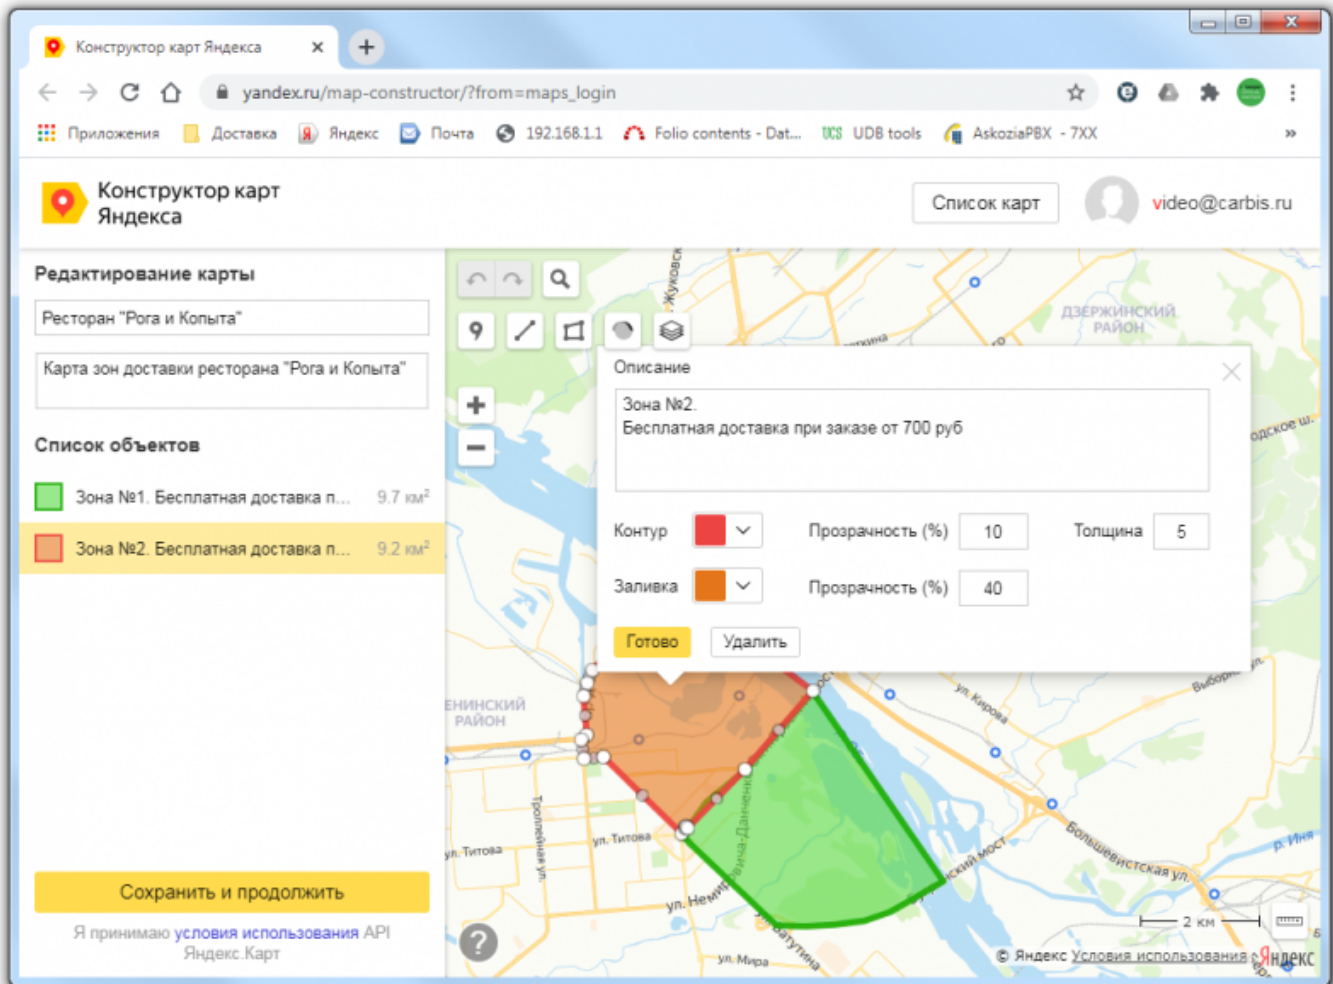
Конструктор карт Яндекса

yandex.ru/map-constructor/?from=maps_login

Приложения Доставка Яндекс Почта 192.168.1.1 Folio contents - Dat... UDB tools AskoziaPBX - 7XX

Конструктор карт Яндекса

Список карт

video@carbis.ru

Редактирование карты

Ресторан "Рога и Копыта"

Карта зон доставки ресторана "Рога и Копыта"

Список объектов

Зона №1. Бесплатная доставка п... 9.7 км²

Зона №2. Бесплатная доставка п... 9.2 км²

Сохранить и продолжить

Я принимаю условия использования API Яндекс.Карт

Описание

Зона №2.
Бесплатная доставка при заказе от 700 руб

Контур

Прозрачность (%) 10

Толщина 5

Заливка

Прозрачность (%) 40

Готово

Удалить

ДЗЕРЖИНСКИЙ РАЙОН

ЕНИНСКИЙ РАЙОН

ул. Титова

ул. Титова

Троллейная ул.

ул. Немировича-Данченко

ул. Ватутина

ул. Мира

ул. Кирова

Большевистская ул.

р. Иня

2 км

© Яндекс Условия использования Яндекс